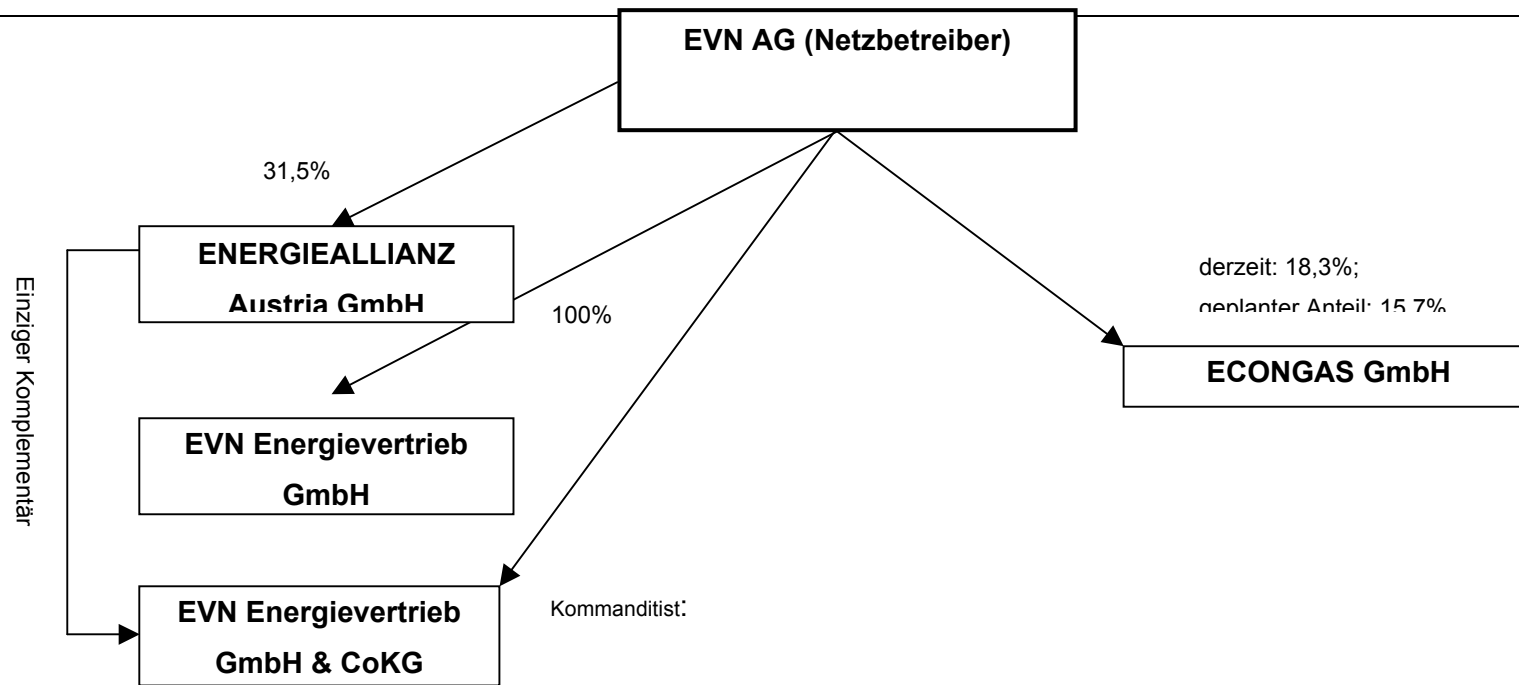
EVN AG (Netzbetreiber)

31,5%

ENERGIEALLIANZ Austria GmbH

100%

derzeit: 18,3%;

geplanter Anteil: 15,7%

ECONGAS GmbH

Einziger Komplementär

EVN Energievertrieb GmbH

EVN Energievertrieb GmbH & CoKG

Kommanditist: